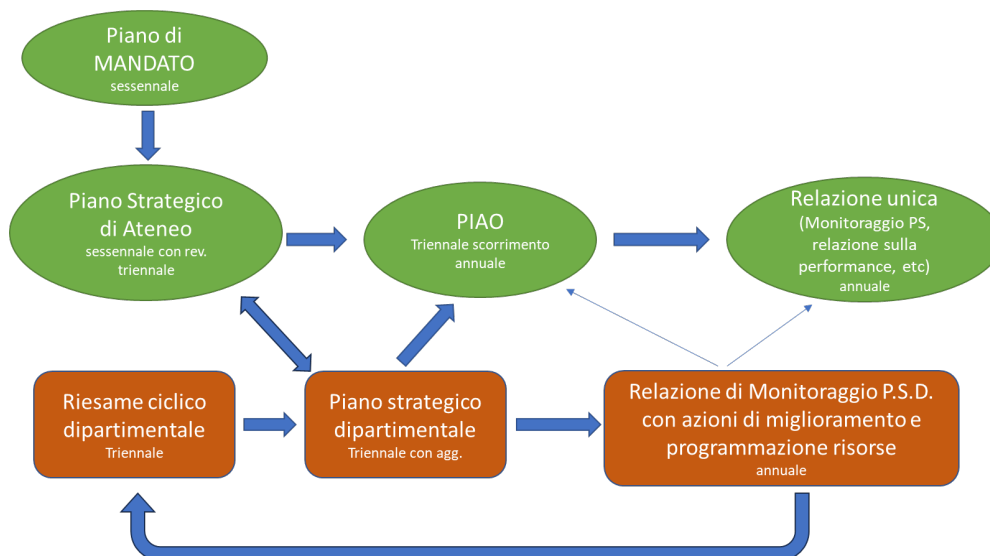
Piano di MANDATO
sessennale

Piano Strategico di Ateneo
sessennale con rev. triennale

PIAO
Triennale scorrimento annuale

Relazione unica
(Monitoraggio PS, relazione sulla performance, etc)
annuale

Riesame ciclico dipartimentale
Triennale

Piano strategico dipartimentale
Triennale con agg.

Relazione di Monitoraggio P.S.D. con azioni di miglioramento e programmazione risorse
annuale